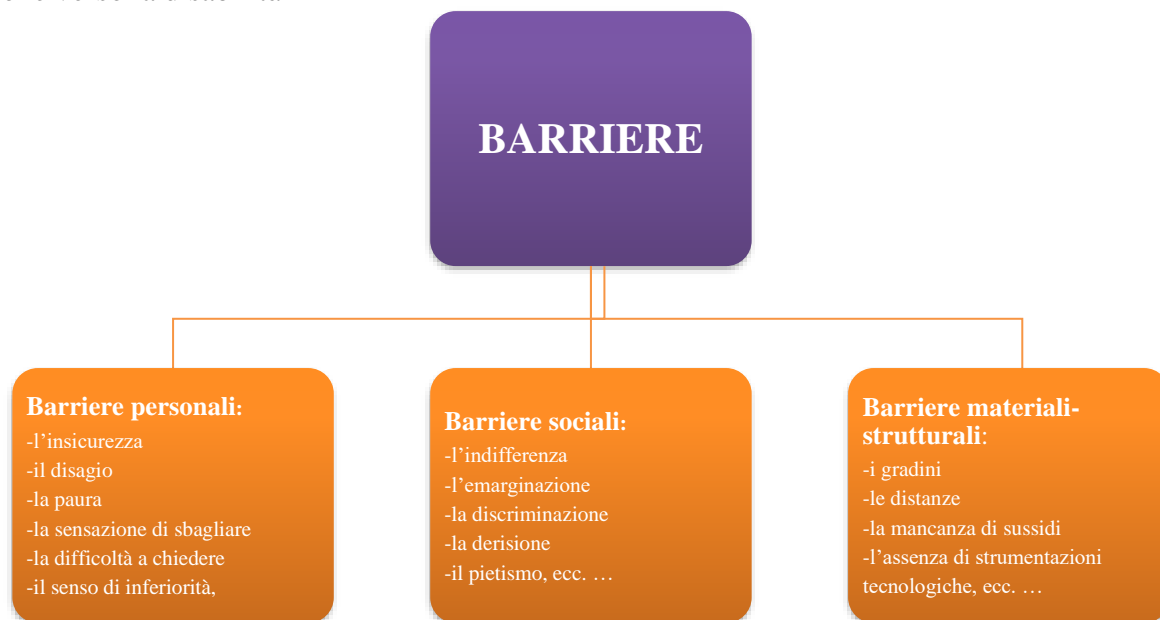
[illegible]

BARRIERE

Barriere personali:
-l’insicurezza
-il disagio
-la paura
-la sensazione di sbagliare
-la difficoltà a chiedere
-il senso di inferiorità,

Barriere sociali:
-l’indifferenza
-l’emarginazione
-la discriminazione
-la derisione
-il pietismo, ecc. …

Barriere materiali-strutturali:
-i gradini
-le distanze
-la mancanza di sussidi
-l’assenza di strumentazioni tecnologiche, ecc. …